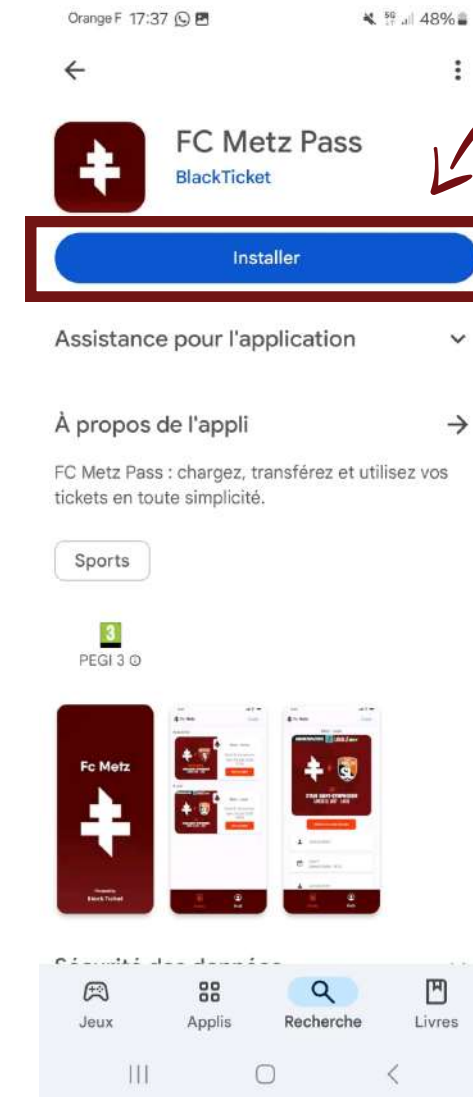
Orange F 17:37

48%

FC Metz Pass
BlackTicket

Installer

Assistance pour l'application

À propos de l'appli

FC Metz Pass : chargez, transférez et utilisez vos tickets en toute simplicité.

Sports

3
PEGI 3

Fc Metz

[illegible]

Jeux
Applis
Recherche
Livres